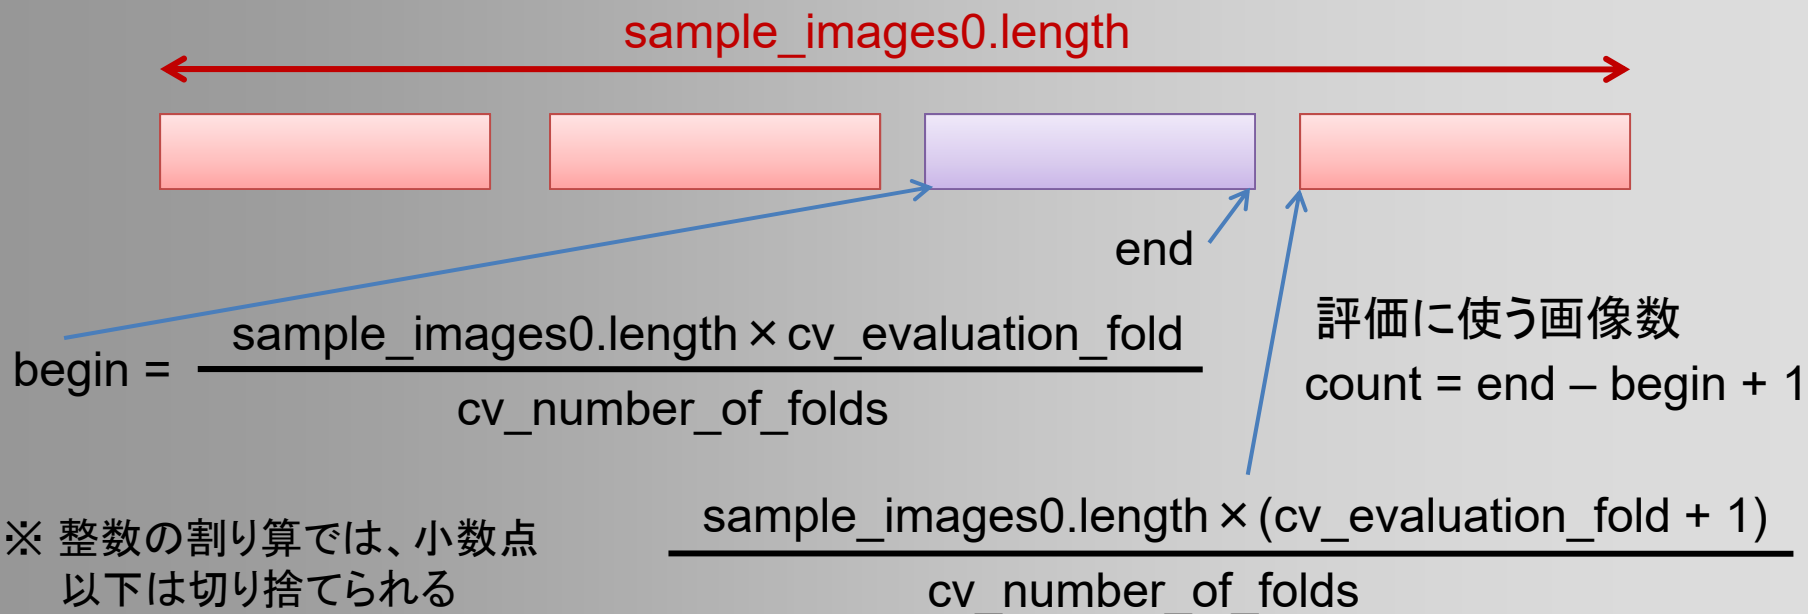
sample_images0.length

end

評価に使う画像数
count = end – begin + 1

begin = $\frac{\text{sample\_images0.length} \times \text{cv\_evaluation\_fold}}{\text{cv\_number\_of\_folds}}$

$\frac{\text{sample\_images0.length} \times (\text{cv\_evaluation\_fold} + 1)}{\text{cv\_number\_of\_folds}}$

※ 整数の割り算では、小数点以下は切り捨てられる